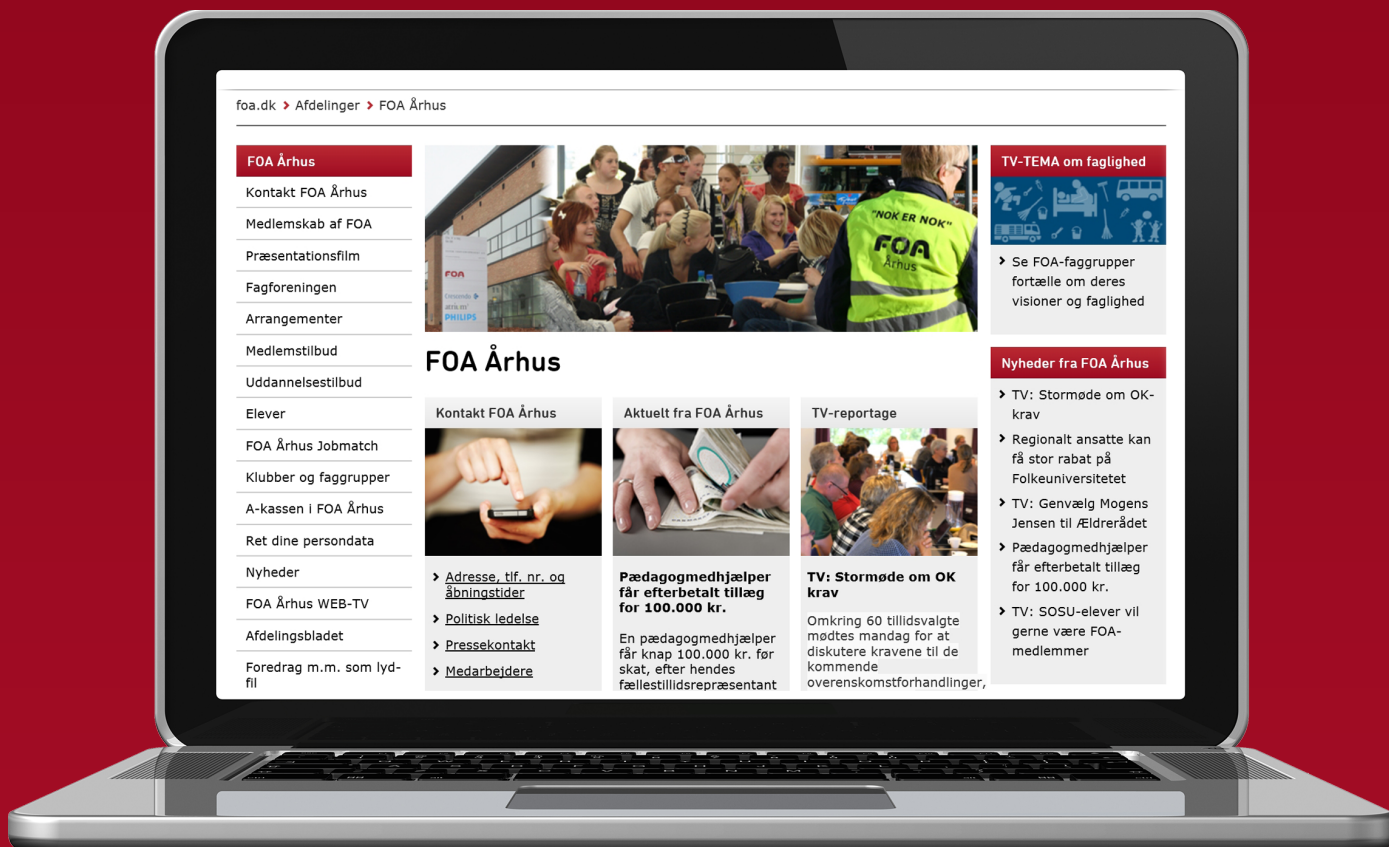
foa.dk > Afdelinger > FOA Århus

FOA Århus

Kontakt FOA Århus

Medlemskab af FOA

Præsentationsfilm

Fagforeningen

Arrangementer

Medlemstilbud

Uddannelsestilbud

Elever

FOA Århus Jobmatch

Klubber og faggrupper

A-kassen i FOA Århus

Ret dine persondata

Nyheder

FOA Århus WEB-TV

Afdelingsbladet

Foredrag m.m. som lydfil

FOA

PHILIPS

"NOK ER NOK"

FOA Århus

FOA Århus

Kontakt FOA Århus

> Adresse, tlf. nr. og åbningstider

> Politisk ledelse

> Pressekontakt

> Medarbejdere

Aktuelt fra FOA Århus

Pædagogmedhjælper får efterbetalt tillæg for 100.000 kr.

En pædagogmedhjælper får knap 100.000 kr. før skat, efter hendes fællestillidsrepræsentant

TV-reportage

TV: Stormøde om OK krav

Omkring 60 tillidsvalgte mødtes mandag for at diskutere kravene til de kommende overenskomstforhandlinger,

TV-TEMA om faglighed

> Se FOA-faggrupper fortælle om deres visioner og faglighed

Nyheder fra FOA Århus

> TV: Stormøde om OK-krav

> Regionalt ansatte kan få stor rabat på Folkeuniversitetet

> TV: Genvælg Mogens Jensen til Ældrerådet

> Pædagogmedhjælper får efterbetalt tillæg for 100.000 kr.

> TV: SOSU-elever vil gerne være FOA-medlemmer